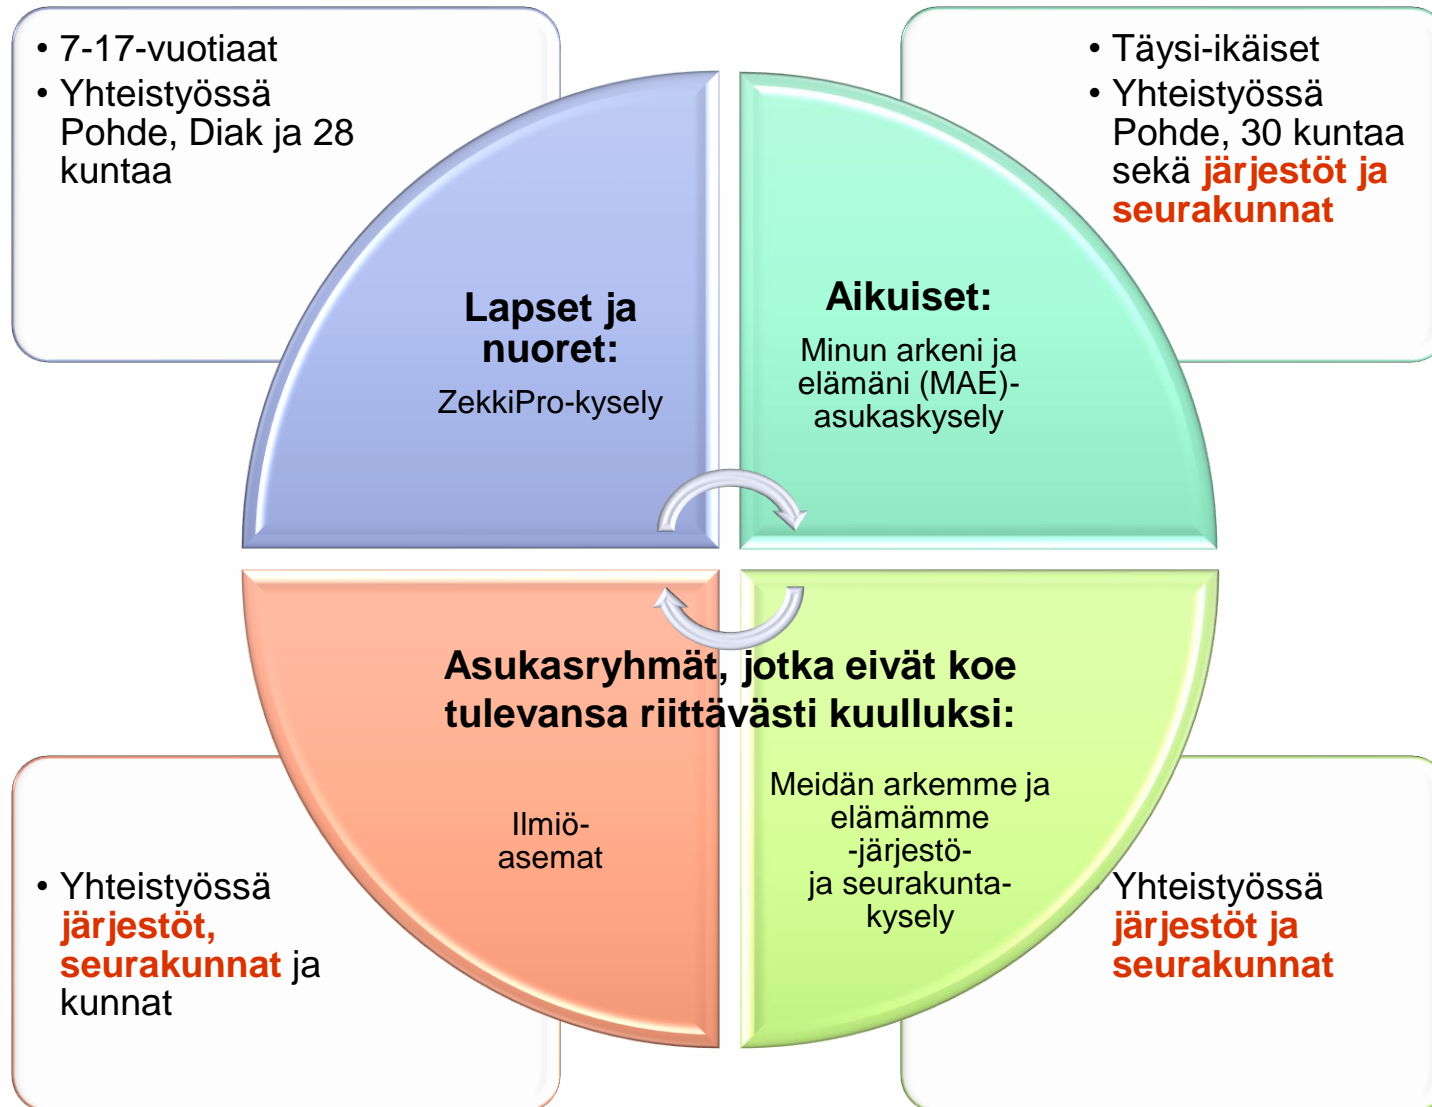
• 7-17-vuotiaat
• Yhteistyössä Pohde, Diak ja 28 kuntaa

• Täysi-ikäiset
• Yhteistyössä Pohde, 30 kuntaa sekä järjestöt ja seurakunnat

Lapset ja nuoret:
ZekkiPro-kysely

Aikuiset:
Minun arkeni ja elämäni (MAE)-asukaskysely

Asukasryhmät, jotka eivät koe tulevansa riittävästi kuulluksi:

Ilmiö-asemat

Meidän arkemme ja elämämme -järjestö- ja seurakunta-kysely

• Yhteistyössä järjestöt, seurakunnat ja kunnat

• Yhteistyössä järjestöt ja seurakunnat